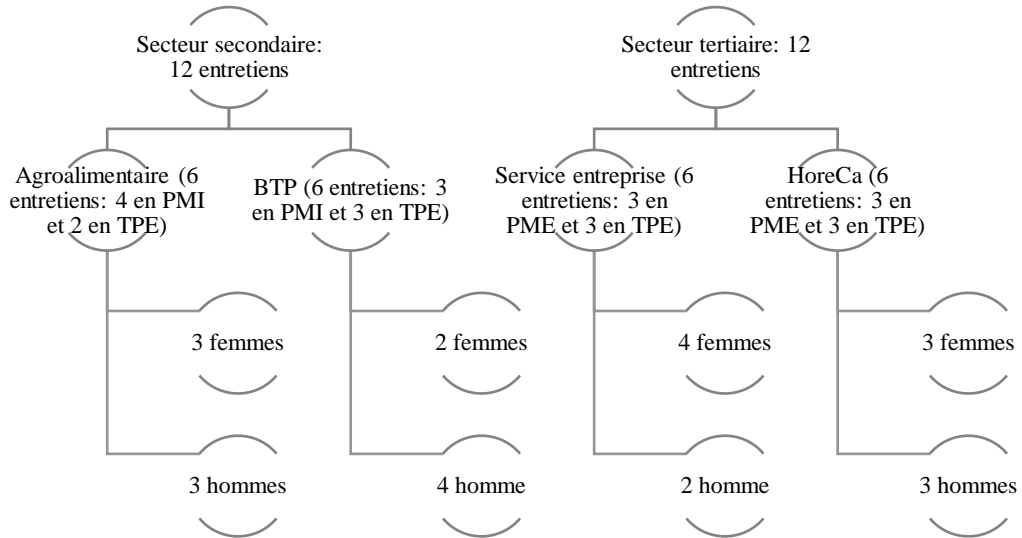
Secteur secondaire: 12 entretiens

Agroalimentaire (6 entretiens: 4 en PMI et 2 en TPE)

3 femmes

3 hommes

BTP (6 entretiens: 3 en PMI et 3 en TPE)

2 femmes

4 homme

Secteur tertiaire: 12 entretiens

Service entreprise (6 entretiens: 3 en PME et 3 en TPE)

4 femmes

2 homme

HoreCa (6 entretiens: 3 en PME et 3 en TPE)

3 femmes

3 hommes